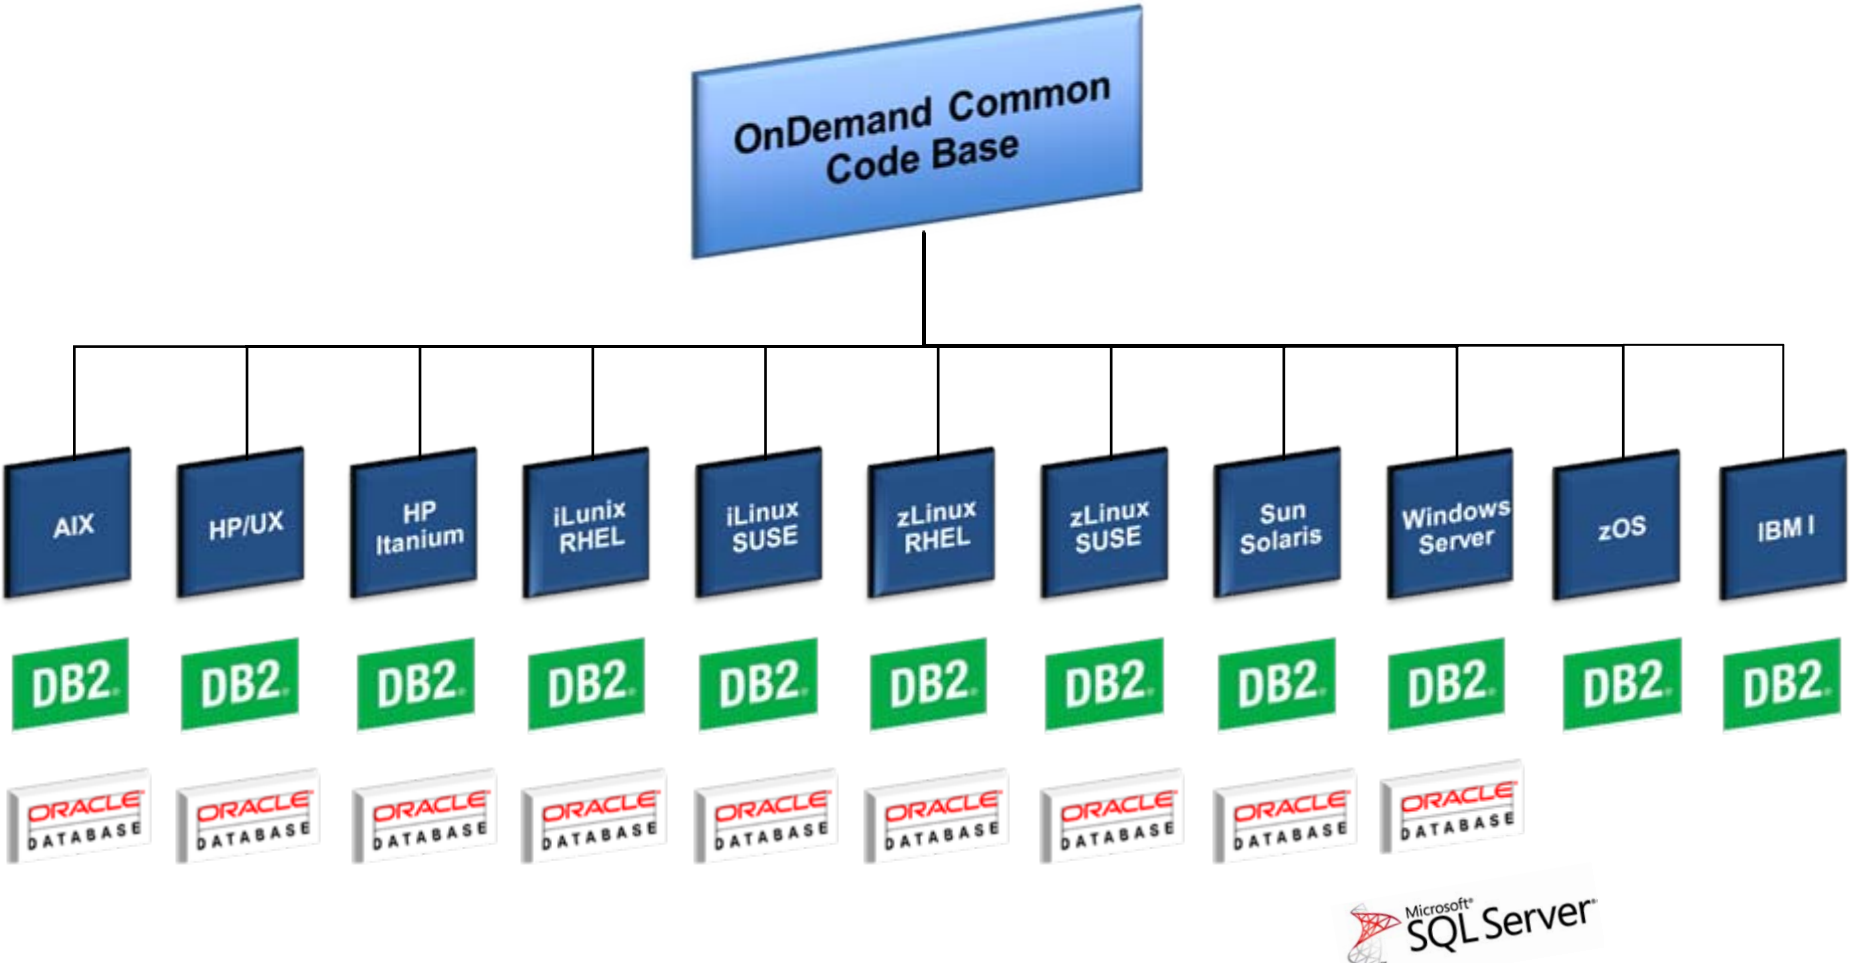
OnDemand Common Code Base

AIX
HP/UX
HP Itanium
iLunix RHEL
iLinux SUSE
zLinux RHEL
zLinux SUSE
Sun Solaris
Windows Server
zOS
IBM I

DB2.
DB2.
DB2.
DB2.
DB2.
DB2.
DB2.
DB2.
DB2.
DB2.
DB2.

ORACLE DATABASE
ORACLE DATABASE
ORACLE DATABASE
ORACLE DATABASE
ORACLE DATABASE
ORACLE DATABASE
ORACLE DATABASE
ORACLE DATABASE
ORACLE DATABASE

Microsoft SQL Server